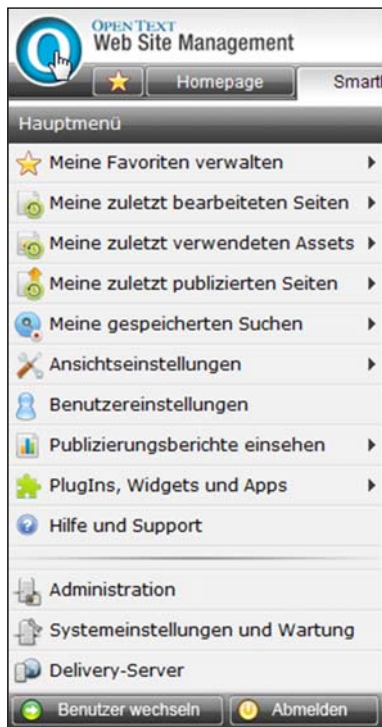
OPEN TEXT
Web Site Management

Homepage

Smart

Hauptmenü

Meine Favoriten verwalten

Meine zuletzt bearbeiteten Seiten

Meine zuletzt verwendeten Assets

Meine zuletzt publizierten Seiten

Meine gespeicherten Suchen

Ansichtseinstellungen

Benutzereinstellungen

Publizierungsberichte einsehen

PlugIns, Widgets und Apps

Hilfe und Support

Administration

Systemeinstellungen und Wartung

Delivery-Server

Benutzer wechseln

Abmelden